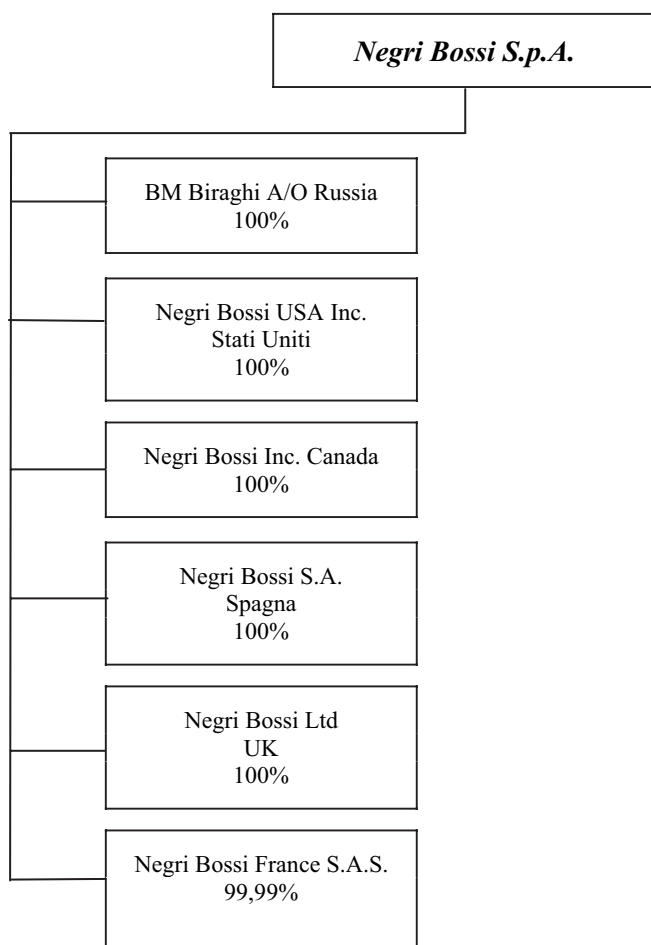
Negri Bossi S.p.A.

BM Biraghi A/O Russia
100%

Negri Bossi USA Inc.
Stati Uniti
100%

Negri Bossi Inc. Canada
100%

Negri Bossi S.A.
Spagna
100%

Negri Bossi Ltd
UK
100%

Negri Bossi France S.A.S.
99,99%